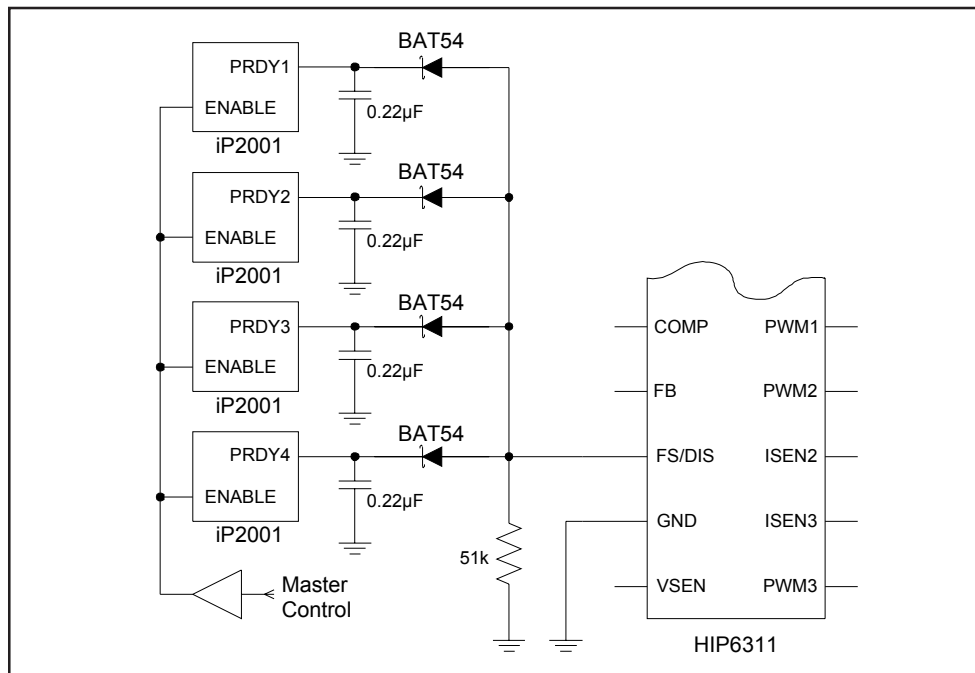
BAT54
PRDY1
ENABLE
0.22µF
iP2001

BAT54
PRDY2
ENABLE
0.22µF
iP2001

BAT54
PRDY3
ENABLE
0.22µF
iP2001

BAT54
PRDY4
ENABLE
0.22µF
iP2001

51k

Master Control

COMP
PWM1
FB
PWM2
FS/DIS
ISEN2
GND
ISEN3
VSEN
PWM3
HIP6311